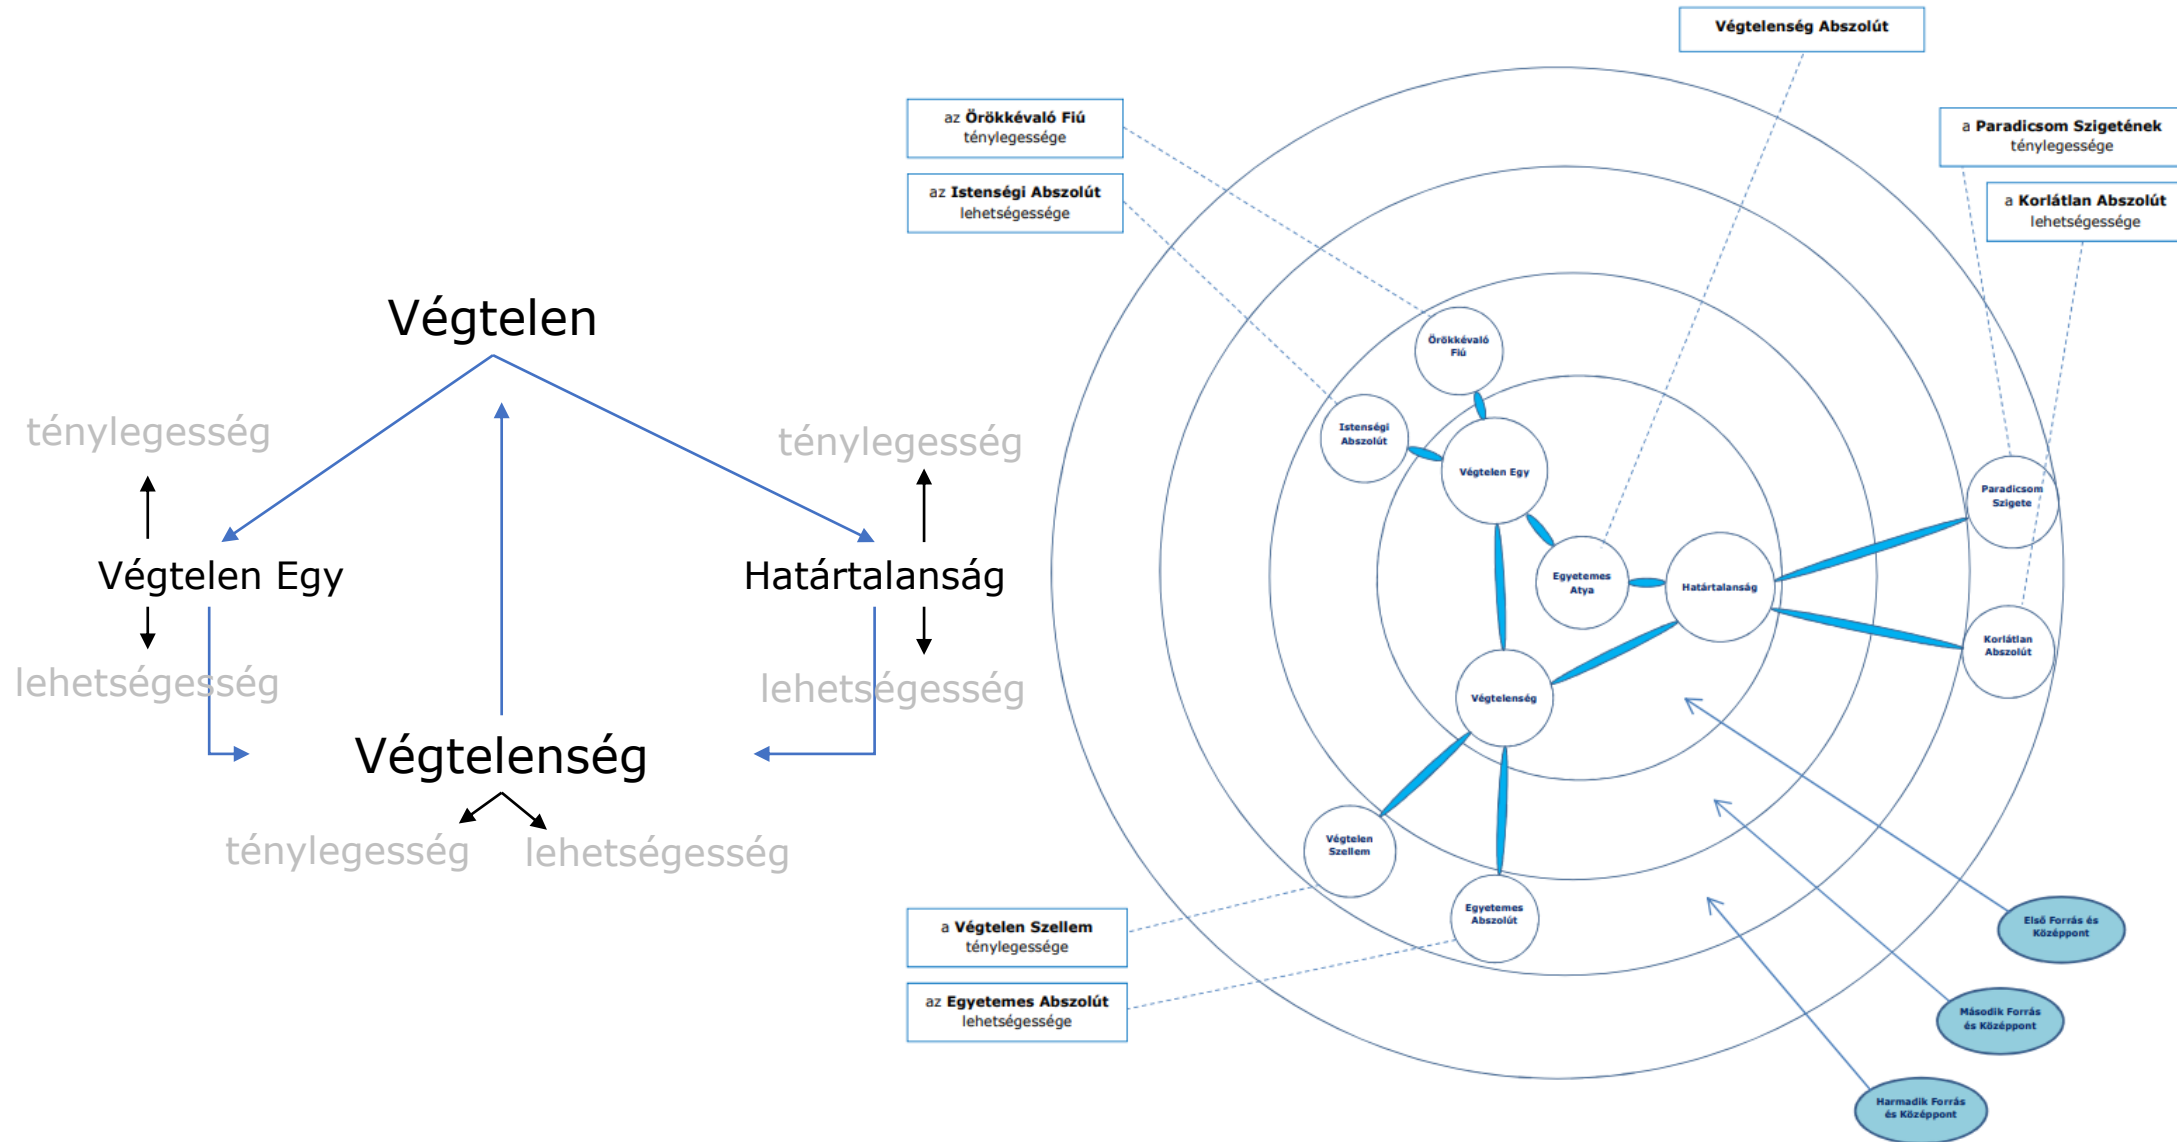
Végtelen

ténylegesség

Végtelen Egy

lehetségesség

ténylegesség

Határtalanság

lehetségesség

Végtelenség

ténylegesség lehetségesség

Végtelenség Abszolút

az Örökkévaló Fiú ténylegessége

az Istenségi Abszolút lehetségessége

a Paradicsom Szigetének ténylegessége

a Korlátlan Abszolút lehetségessége

Örökkévaló Fiú

Istenségi Abszolút

Végtelen Egy

Egyetemes Atya

Határtalanság

Paradicsom Szigete

Korlátlan Abszolút

Végtelenség

Végtelen Szellem

Egyetemes Abszolút

Első Forrás és Középpont

Második Forrás és Középpont

Harmadik Forrás és Középpont

a Végtelen Szellem ténylegessége

az Egyetemes Abszolút lehetségessége